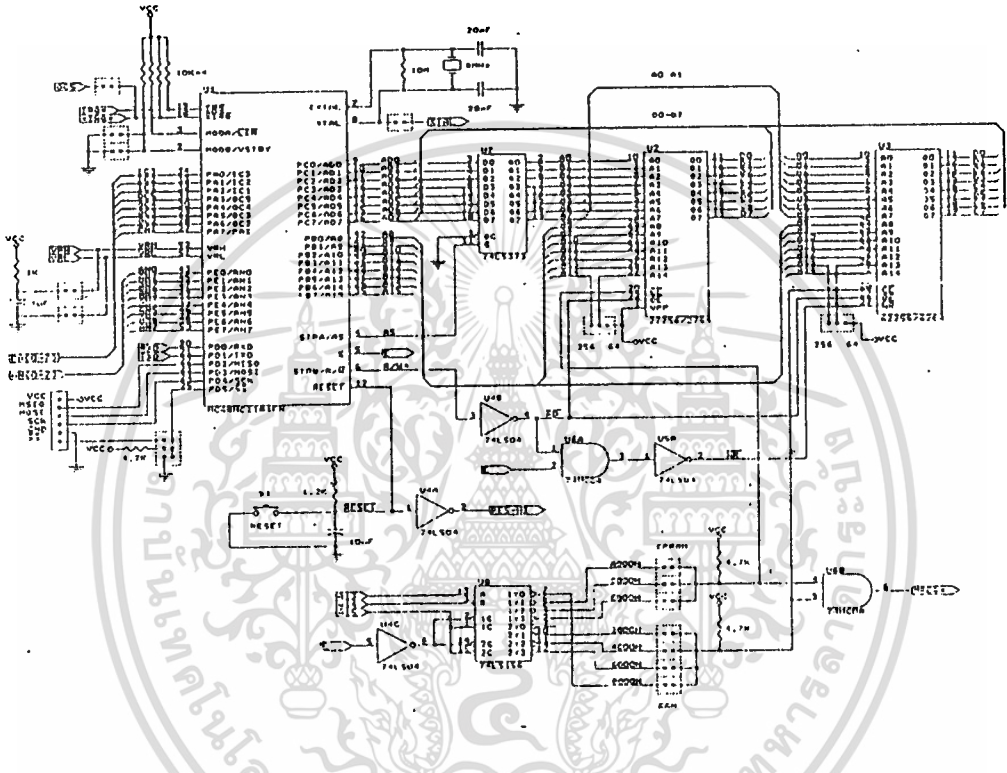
VCC

10K×4

20pF

10M

8MHz

20pF

U1

EXTAL

XTAL

MODA/LIR

MODB/VSTBY

PC0/AD0
PC1/AD1
PC2/AD2
PC3/AD3
PC4/AD4
PC5/AD5
PC6/AD6
PC7/AD7

PA0/IC3
PA1/IC2
PA2/IC1
PA3/OC5
PA4/OC4
PA5/OC3
PA6/OC2
PA7/PAI

VRH
VRL

PE0/AN0
PE1/AN1
PE2/AN2
PE3/AN3
PE4/AN4
PE5/AN5
PE6/AN6
PE7/AN7

PD0/RXD
PD1/TXD
PD2/MISO
PD3/MOSI
PD4/SCK
PD5/SS

STRA/AS

E

STRB/R/W

RESET

MC68HC11A1FN

VCC

1K

VCC
MISO
MOSI
SCK
SS

VCC

4.7K

U2

D0 D1 D2 D3 D4 D5 D6 D7

Q0 Q1 Q2 Q3 Q4 Q5 Q6 Q7

OC

74LS373

A0-A15

D0-D7

U2

A0 A1 A2 A3 A4 A5 A6 A7 A8 A9 A10 A11 A12 A13 A14

O0 O1 O2 O3 O4 O5 O6 O7

CE
OE
VPP

27256/27C256

256 64

VCC

U3

A0 A1 A2 A3 A4 A5 A6 A7 A8 A9 A10 A11 A12 A13 A14

O0 O1 O2 O3 O4 O5 O6 O7

CE
OE

27256/27C256

256 64

VCC

AS

E

R/W

U4B

74LS04

U6A

74HC08

U5B

74LS04

VCC

1.2K

RESET

S1

RESET

10uF

U4A

74LS04

RESET

U5

A
B
G1
2G
1C

1Y0
1Y1
1Y2
1Y3
2Y0
2Y1
2Y2
2Y3

74LS139

U4C

74LS04

VCC

4.7K

VCC

4.7K

EPROM

8000H
C000H
E000H

1000H
4000H
6000H
8000H

RAM

U6B

74HC08